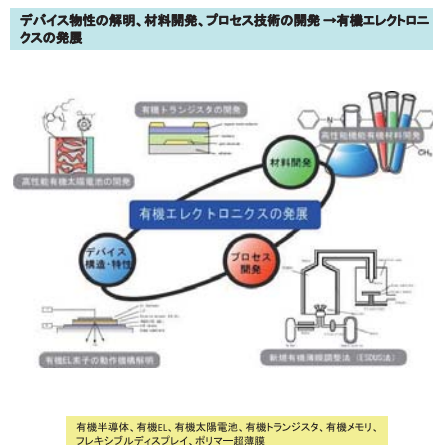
デバイス物性の解明、材料開発、プロセス技術の開発 →有機エレクトロニクスの発展

有機トランジスタの開発

高性能有機材料開発

高性能有機太陽電池の開発

材料開発

有機エレクトロニクスの発展

デバイス構造・物性

プロセス開発

有機EL素子の動作機構解明

新規有機薄膜製膜法（ESDUS法）

有機半導体、有機EL、有機太陽電池、有機トランジスタ、有機メモリ、フレキシブルディスプレイ、ポリマー超薄膜